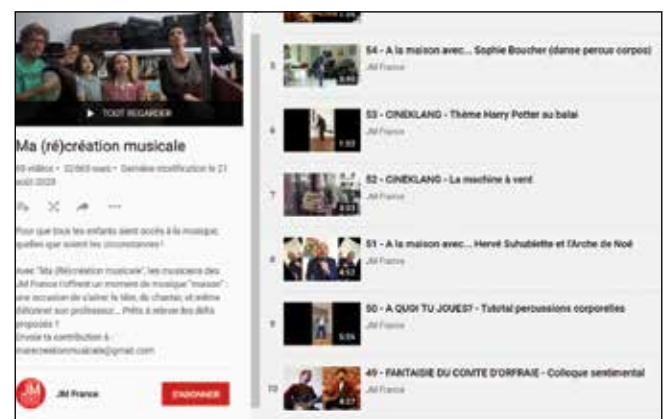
TOUT REGARDER

Ma (ré)création musicale

55 vidéos • 22 065 vues • Dernière modification le 21 août 2020

Pour que tous les enfants aient accès à la musique, quelles que soient les circonstances !

Avec "Ma (Ré)création musicale", les musiciens des JM France t'offrent un moment de musique "maison" : une occasion de s'aérer la tête, de chanter, et même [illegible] son professeur… Prêts à relever les défis proposés ? Envoie ta contribution à marecreationmusicale@gmail.com

JM France

S'ABONNER

5 54 - A la maison avec... Sophie Boucher (danse percus corpos) JM France

6 53 - CINEKLANG - Thème Harry Potter au balai JM France

7 52 - CINEKLANG - La machine à vent JM France

8 51 - A la maison avec... Hervé Suhubiette et l'Arche de Noé JM France

9 50 - A QUOI TU JOUES? - Tutoral percussions corporelles JM France

10 49 - FANTAISIE DU COMTE D'ORFRAIE - Colloque sentimental JM France